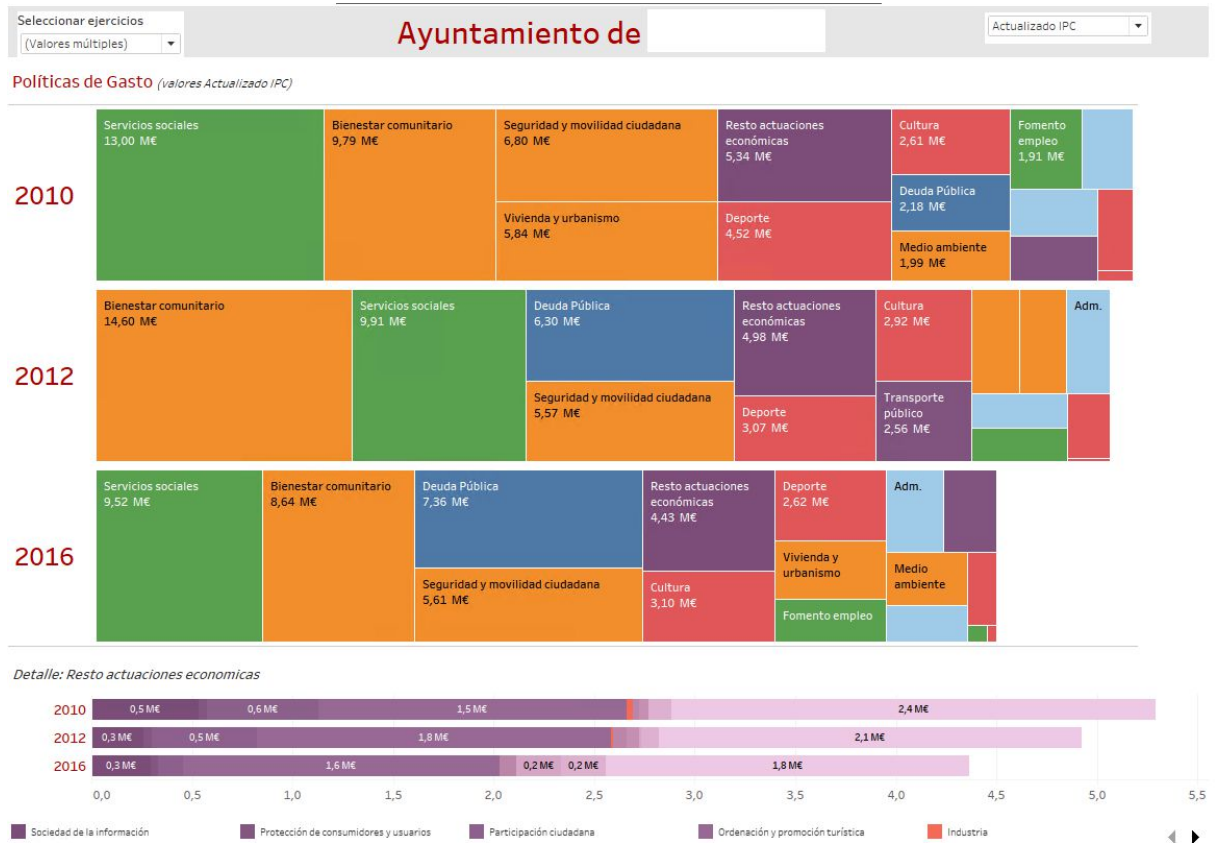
Seleccionar ejercicios
(Valores múltiples)

Ayuntamiento de

Actualizado IPC

Políticas de Gasto (valores Actualizado IPC)

2010

Servicios sociales
13,00 M€

Bienestar comunitario
9,79 M€

Seguridad y movilidad ciudadana
6,80 M€

Vivienda y urbanismo
5,84 M€

Resto actuaciones económicas
5,34 M€

Deporte
4,52 M€

Cultura
2,61 M€

Deuda Pública
2,18 M€

Medio ambiente
1,99 M€

Fomento empleo
1,91 M€

2012

Bienestar comunitario
14,60 M€

Servicios sociales
9,91 M€

Deuda Pública
6,30 M€

Seguridad y movilidad ciudadana
5,57 M€

Resto actuaciones económicas
4,98 M€

Deporte
3,07 M€

Cultura
2,92 M€

Transporte público
2,56 M€

Adm.

2016

Servicios sociales
9,52 M€

Bienestar comunitario
8,64 M€

Deuda Pública
7,36 M€

Seguridad y movilidad ciudadana
5,61 M€

Resto actuaciones económicas
4,43 M€

Cultura
3,10 M€

Deporte
2,62 M€

Vivienda y urbanismo

Fomento empleo

Adm.

Medio ambiente

Detalle: Resto actuaciones economicas

2010 0,5 M€ 0,6 M€ 1,5 M€ 2,4 M€
2012 0,3 M€ 0,5 M€ 1,8 M€ 2,1 M€
2016 0,3 M€ 1,6 M€ 0,2 M€ 0,2 M€ 1,8 M€

0,0 0,5 1,0 1,5 2,0 2,5 3,0 3,5 4,0 4,5 5,0 5,5

Sociedad de la información
Protección de consumidores y usuarios
Participación ciudadana
Ordenación y promoción turística
Industria